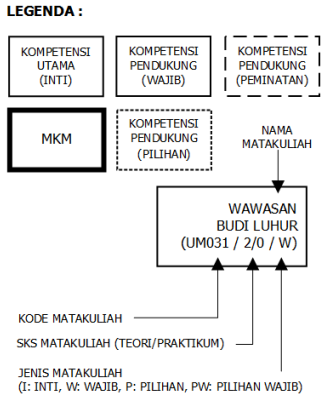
LEGENDA :

KOMPETENSI UTAMA (INTI)

KOMPETENSI PENDUKUNG (WAJIB)

KOMPETENSI PENDUKUNG (PEMINATAN)

MKM

KOMPETENSI PENDUKUNG (PILIHAN)

NAMA MATAKULIAH

WAWASAN BUDI LUHUR (UM031 / 2/0 / W)

KODE MATAKULIAH

SKS MATAKULIAH (TEORI/PRAKTIKUM)

JENIS MATAKULIAH
(I: INTI, W: WAJIB, P: PILIHAN, PW: PILIHAN WAJIB)